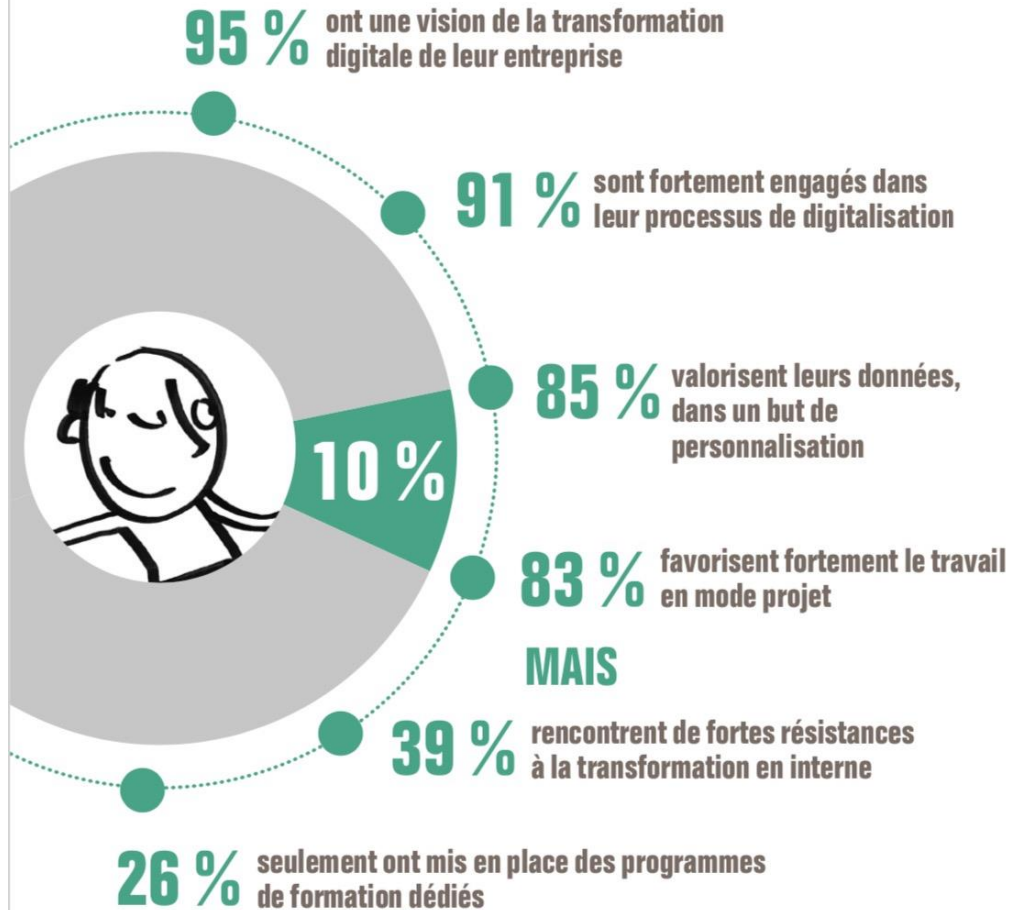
95 % ont une vision de la transformation digitale de leur entreprise

91 % sont fortement engagés dans leur processus de digitalisation

85 % valorisent leurs données, dans un but de personnalisation

10 %

83 % favorisent fortement le travail en mode projet

MAIS

39 % rencontrent de fortes résistances à la transformation en interne

26 % seulement ont mis en place des programmes de formation dédiés